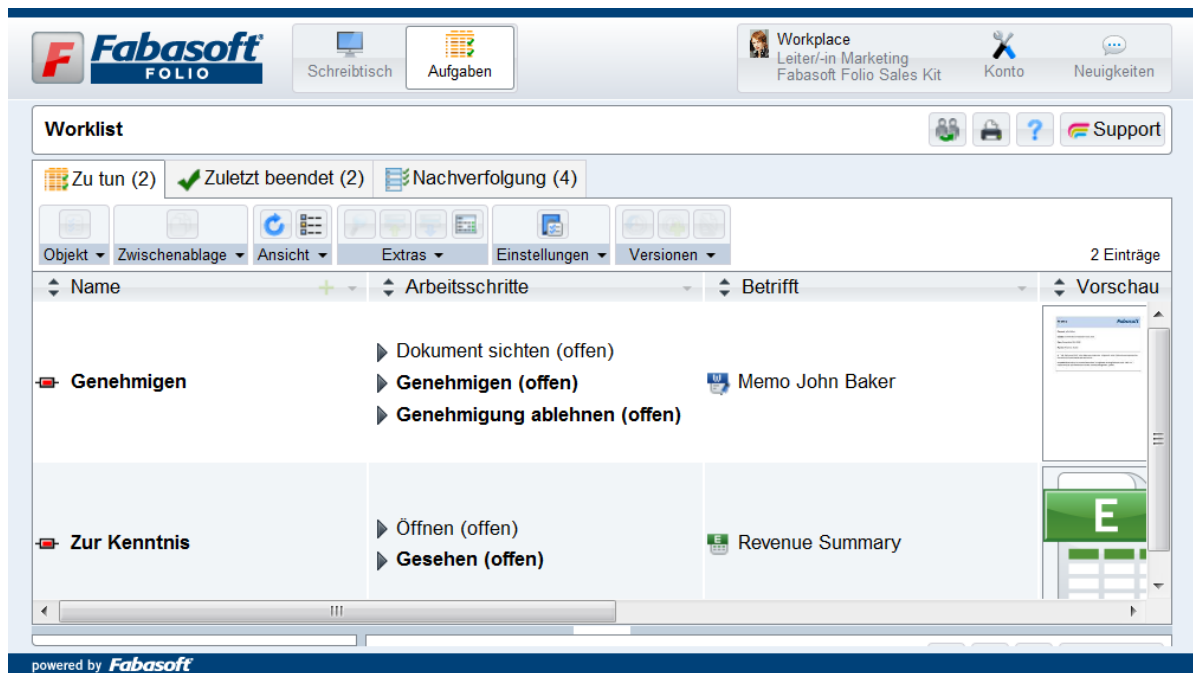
Fabasoft FOLIO

Schreibtisch

Aufgaben

Workplace
Leiter/-in Marketing
Fabasoft Folio Sales Kit

Konto

Neuigkeiten

Worklist

?

Support

Zu tun (2)

Zuletzt beendet (2)

Nachverfolgung (4)

Objekt

Zwischenablage

Ansicht

Extras

Einstellungen

Versionen

2 Einträge

| Name | Arbeitsschritte | Betrifft | Vorschau |
|---|---|---|---|
| Genehmigen | Dokument sichten (offen)<br>Genehmigen (offen)<br>Genehmigung ablehnen (offen) | Memo John Baker | Fabasoft |
| Zur Kenntnis | Öffnen (offen)<br>Gesehen (offen) | Revenue Summary | E |

III

powered by Fabasoft